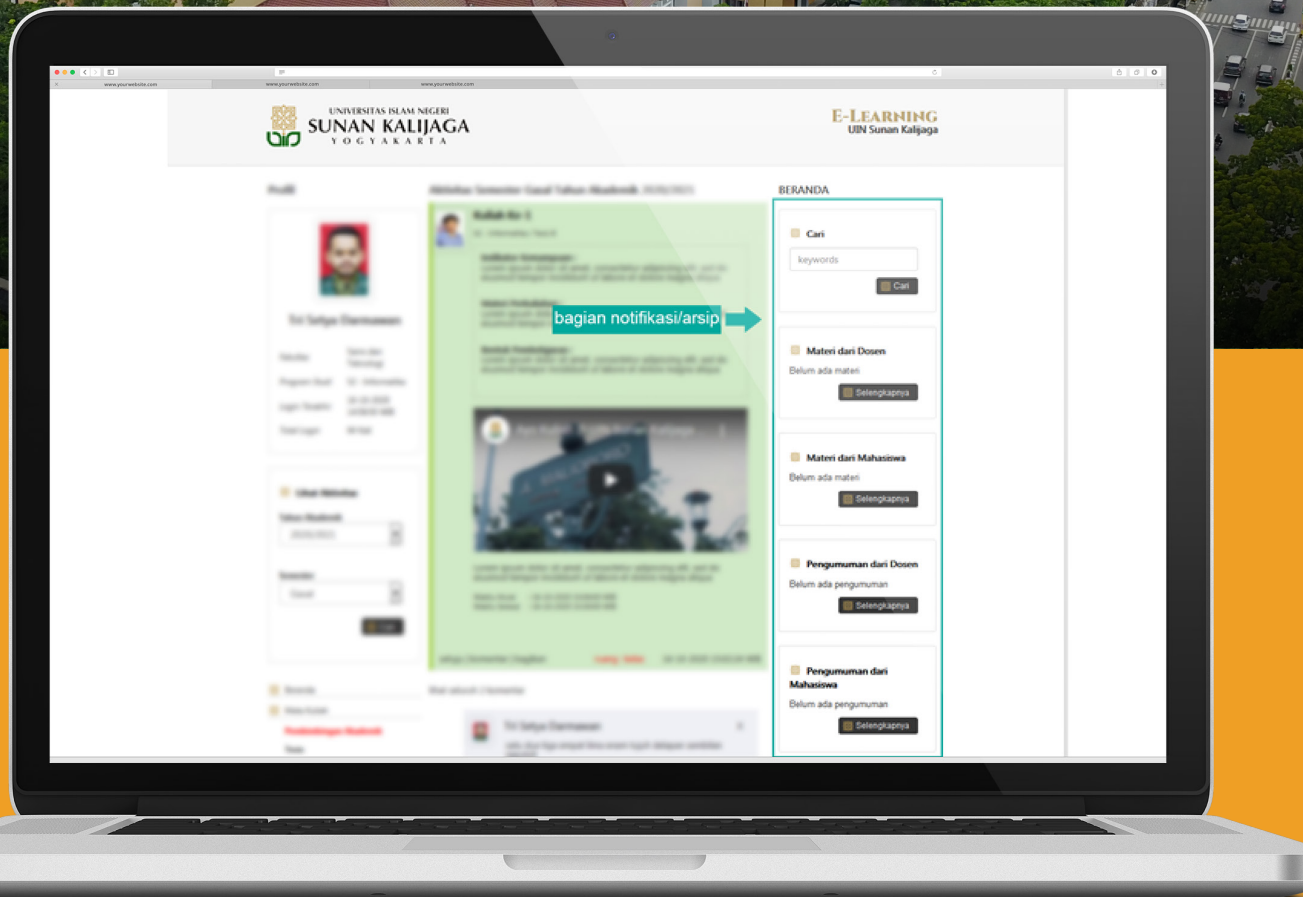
www.yourwebsite.com www.yourwebsite.com www.yourwebsite.com

UNIVERSITAS ISLAM NEGERI
SUNAN KALIJAGA
YOGYAKARTA

E-LEARNING
UIN Sunan Kalijaga

Profil

Aktivitas Semester Gasal Tahun Akademik 2020/2021

BERANDA

Kuliah Ke 1

Tri Setya Darmawan

bagian notifikasi/arsip

Cari

keywords

Cari

Materi dari Dosen

Belum ada materi

Selengkapnya

Materi dari Mahasiswa

Belum ada materi

Selengkapnya

Pengumuman dari Dosen

Belum ada pengumuman

Selengkapnya

Pengumuman dari Mahasiswa

Belum ada pengumuman

Selengkapnya

Tri Setya Darmawan